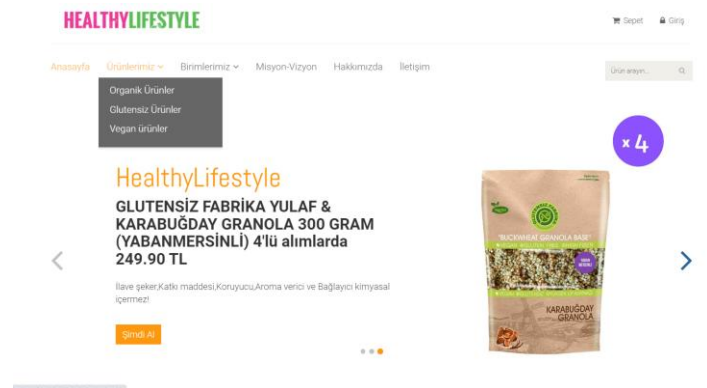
HEALTHYLIFESTYLE

Sepet Giriş

Anasayfa Ürünlerimiz Birimlerimiz Misyon-Vizyon Hakkımızda İletişim

Ürün arayın...

Organik Ürünler
Glutensiz Ürünler
Vegan ürünler

x 4

HealthyLifestyle

GLUTENSİZ FABRİKA YULAF & KARABUĞDAY GRANOLA 300 GRAM (YABANMERSİNLİ) 4'lü alımlarda 249.90 TL

İlave şeker,Katkı maddesi,Koruyucu,Aroma verici ve Bağlayıcı kimyasal içermez!

Şimdi Al

"BUCKWHEAT GRANOLA BASE"

KARABUĞDAY GRANOLA